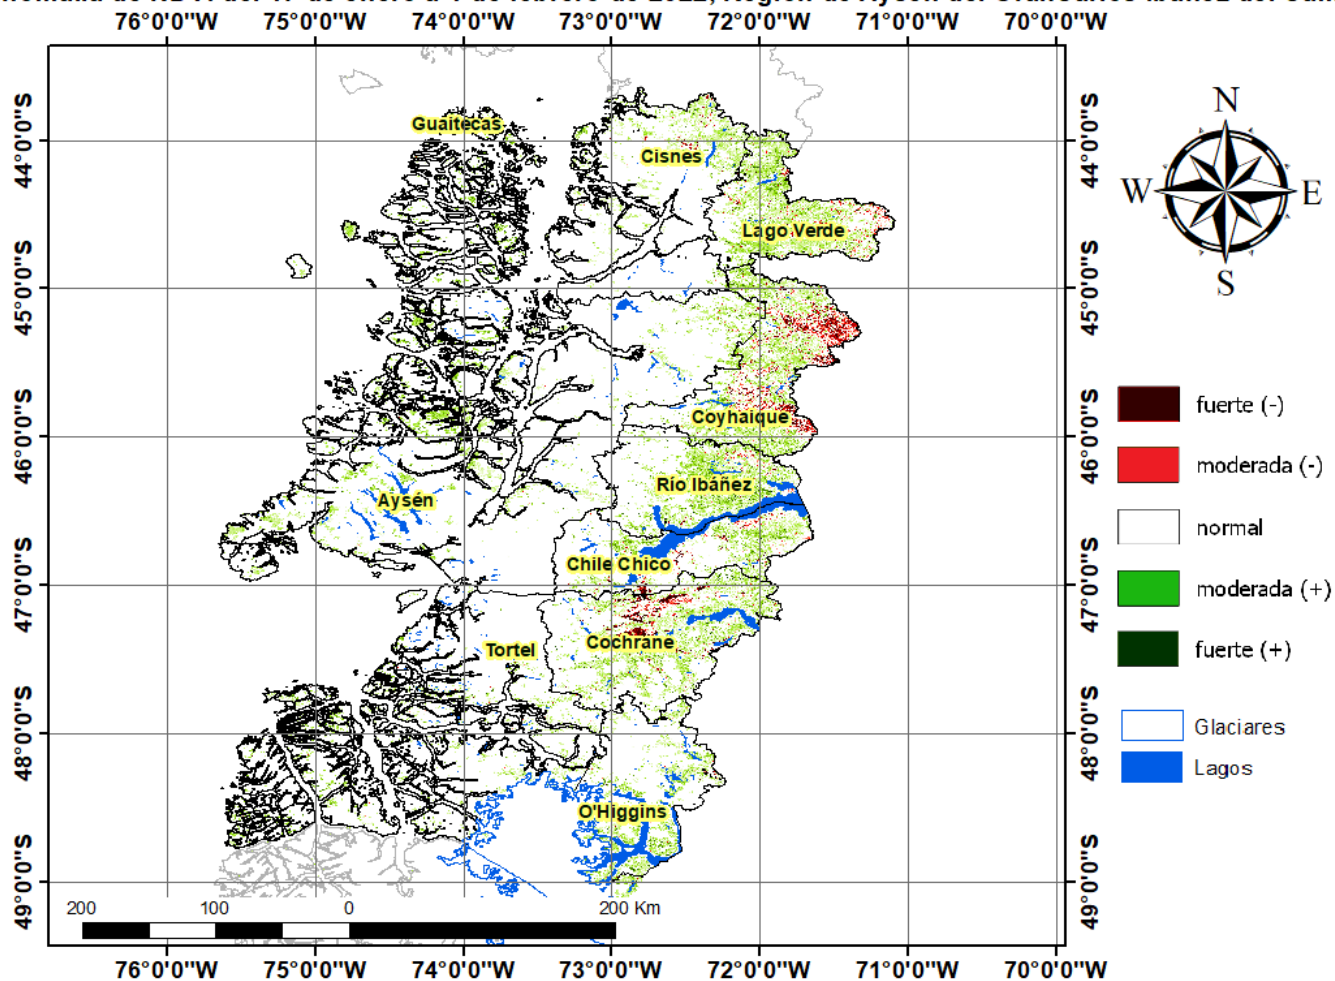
76°0'0"W 75°0'0"W 74°0'0"W 73°0'0"W 72°0'0"W 71°0'0"W 70°0'0"W

44°0'0"S
45°0'0"S
46°0'0"S
47°0'0"S
48°0'0"S
49°0'0"S

Guaitecas
Cisnes
Lago Verde
Coyhaique
Aysén
Río Ibáñez
Chile Chico
Tortel
Cochrane
O'Higgins

N
W
E
S

fuerte (-)
moderada (-)
normal
moderada (+)
fuerte (+)
Glaciares
Lagos

200 100 0 200 Km

44°0'0"S
45°0'0"S
46°0'0"S
47°0'0"S
48°0'0"S
49°0'0"S

76°0'0"W 75°0'0"W 74°0'0"W 73°0'0"W 72°0'0"W 71°0'0"W 70°0'0"W